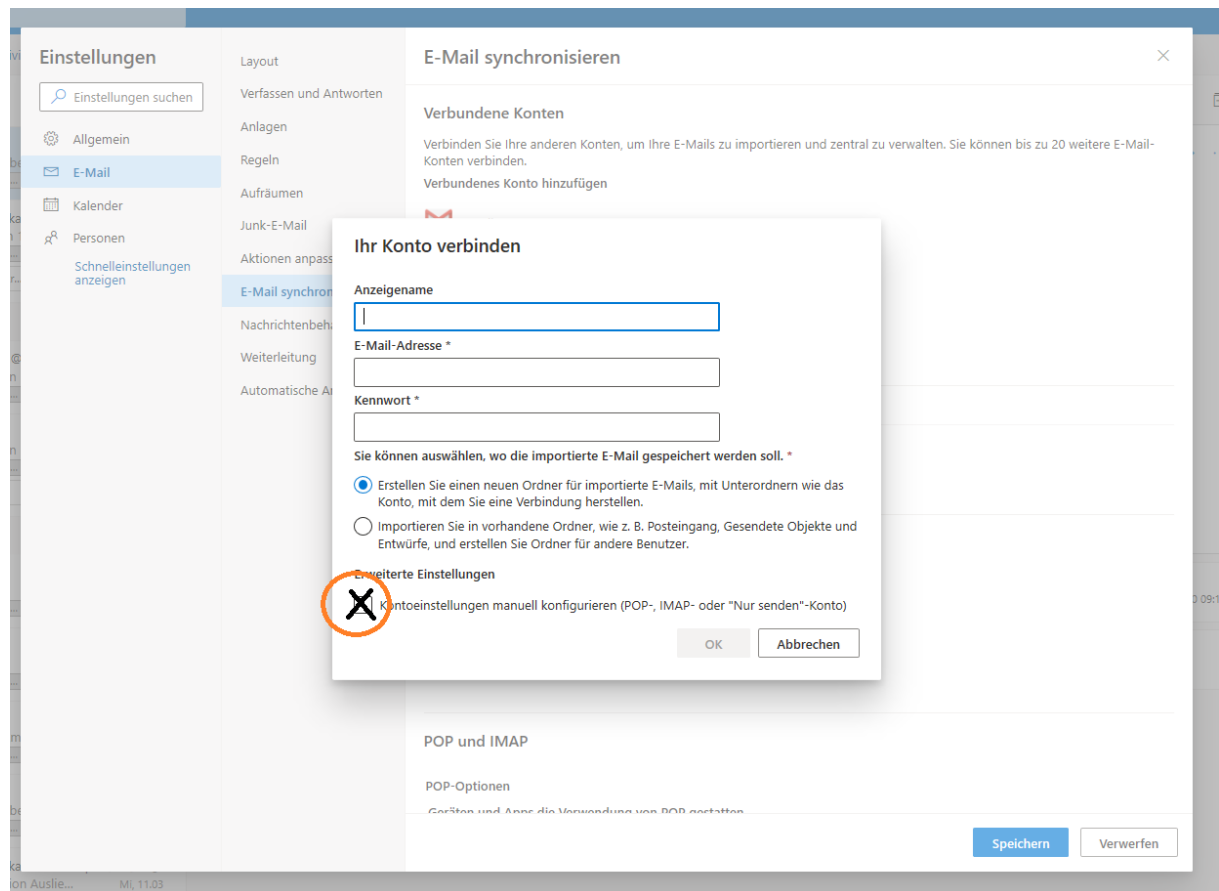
Einstellungen

Einstellungen suchen

Allgemein

E-Mail

Kalender

Personen

Schnelleinstellungen anzeigen

Layout

Verfassen und Antworten

Anlagen

Regeln

Aufräumen

Junk-E-Mail

Aktionen anpass

E-Mail synchron

Nachrichtenbeh

Weiterleitung

Automatische A

E-Mail synchronisieren

Verbundene Konten

Verbinden Sie Ihre anderen Konten, um Ihre E-Mails zu importieren und zentral zu verwalten. Sie können bis zu 20 weitere E-Mail-Konten verbinden.

Verbundenes Konto hinzufügen

Ihr Konto verbinden

Anzeigename

E-Mail-Adresse *

Kennwort *

Sie können auswählen, wo die importierte E-Mail gespeichert werden soll. *

Erstellen Sie einen neuen Ordner für importierte E-Mails, mit Unterordnern wie das Konto, mit dem Sie eine Verbindung herstellen.

Importieren Sie in vorhandene Ordner, wie z. B. Posteingang, Gesendete Objekte und Entwürfe, und erstellen Sie Ordner für andere Benutzer.

Erweiterte Einstellungen

Kontoeinstellungen manuell konfigurieren (POP-, IMAP- oder "Nur senden"-Konto)

OK

Abbrechen

POP und IMAP

POP-Optionen

Geräten und Apps die Verwendung von POP gestatten

Speichern

Verwerfen

on Auslie... Mi, 11.03